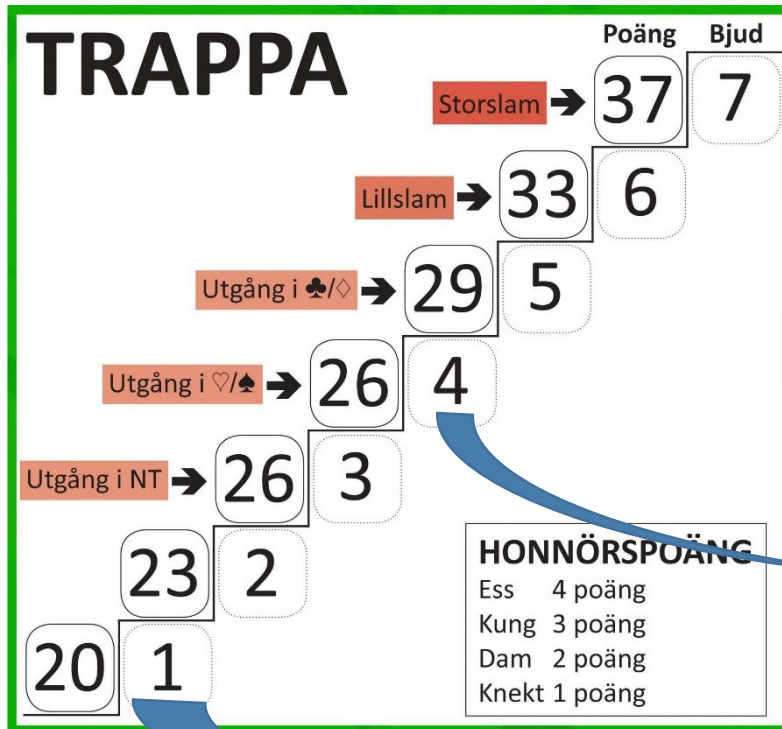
TRAPPA

| Poäng | Bjud |
|---|---|
| 37 | 7 |
| 33 | 6 |
| 29 | 5 |
| 26 | 4 |
| 26 | 3 |
| 23 | 2 |
| 20 | 1 |

Storslam → 37

Lillslam → 33

Utgång i ♣/♢ → 29

Utgång i ♡/♠ → 26

Utgång i NT → 26

HONNÖRSPOÄNG
Ess 4 poäng
Kung 3 poäng
Dam 2 poäng
Knekt 1 poäng